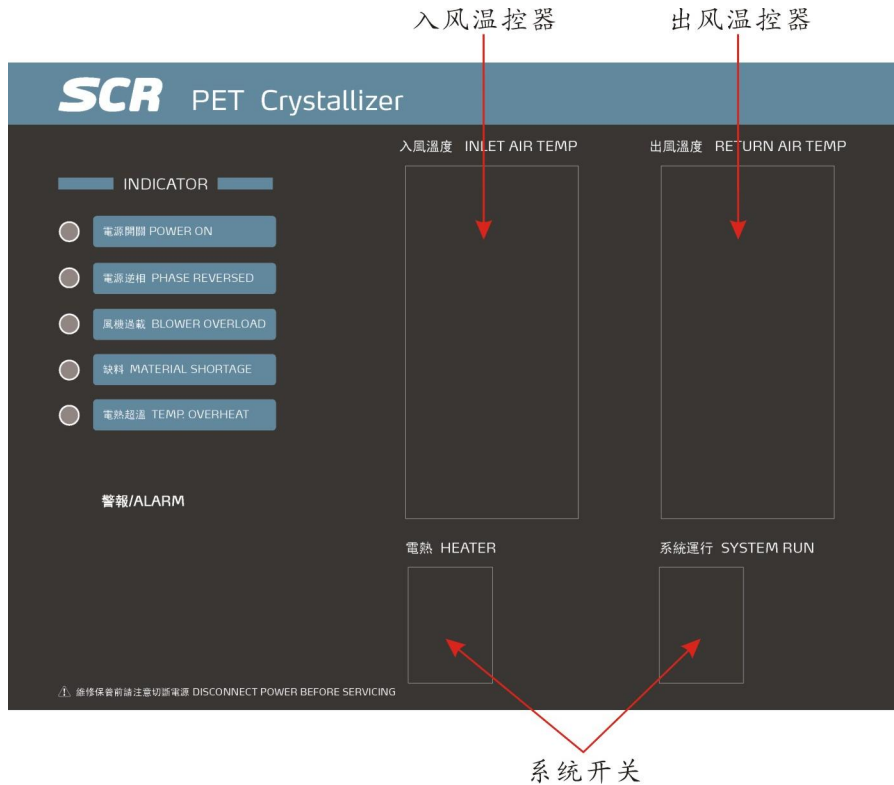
入风温控器

出风温控器

SCR PET Crystallizer

INDICATOR

電源開關 POWER ON

電源逆相 PHASE REVERSED

風機過載 BLOWER OVERLOAD

缺料 MATERIAL SHORTAGE

電熱超溫 TEMP. OVERHEAT

警報/ALARM

入風溫度 INLET AIR TEMP

出風溫度 RETURN AIR TEMP

電熱 HEATER

系統運行 SYSTEM RUN

維修保養前請注意切斷電源 DISCONNECT POWER BEFORE SERVICING

系统开关